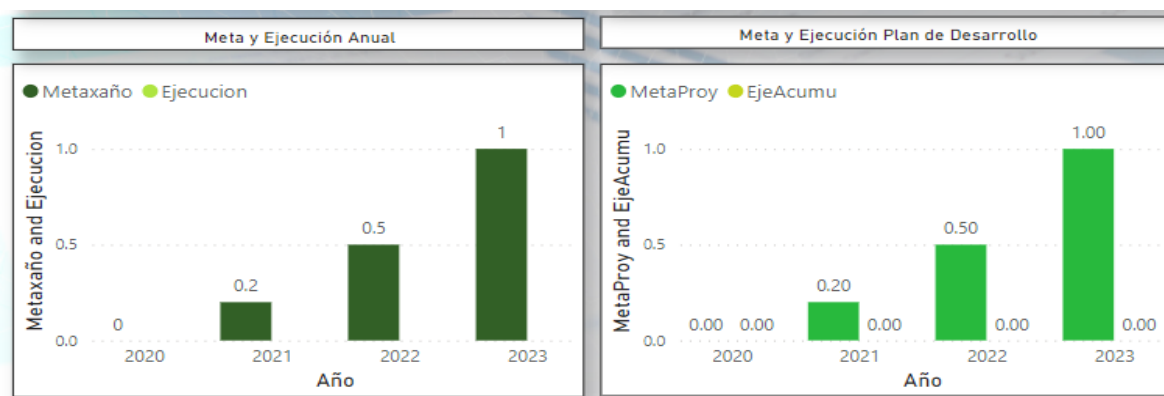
Meta y Ejecución Anual

Metaxaño Ejecucion

Metaxaño and Ejecucion

1.0
0.5
0.0

0
0.2
0.5
1

2020
2021
2022
2023

Año

Meta y Ejecución Plan de Desarrollo

MetaProy EjeAcumu

MetaProy and EjeAcumu

1.0
0.5
0.0

0.00 0.00
0.20 0.00
0.50 0.00
1.00 0.00

2020
2021
2022
2023

Año